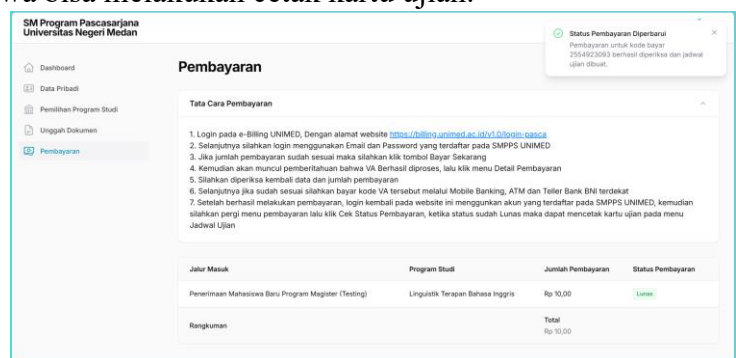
wa bisa melakukan cetak kartu ujian.

SM Program Pascasarjana Universitas Negeri Medan

Dashboard
Data Pribadi
Pemilihan Program Studi
Unggah Dokumen
Pembayaran

Pembayaran

Status Pembayaran Diperbarui
Pembayaran untuk kode bayar 2554923093 berhasil diperiksa dan jadwal ujian dibuat.

Tata Cara Pembayaran

1. Login pada e-Billing UNIMED, Dengan alamat website https://billing.unimed.ac.id/v1.0/login-pasca
2. Selanjutnya silahkan login menggunakan Email dan Password yang terdaftar pada SMPPS UNIMED
3. Jika jumlah pembayaran sudah sesuai maka silahkan klik tombol Bayar Sekarang
4. Kemudian akan muncul pemberitahuan bahwa VA Berhasil diproses, lalu klik menu Detail Pembayaran
5. Silahkan diperiksa kembali data dan jumlah pembayaran
6. Selanjutnya jika sudah sesuai silahkan bayar kode VA tersebut melalui Mobile Banking, ATM dan Teller Bank BNI terdekat
7. Setelah berhasil melakukan pembayaran, login kembali pada website ini menggunakan akun yang terdaftar pada SMPPS UNIMED, kemudian silahkan pergi menu pembayaran lalu klik Cek Status Pembayaran, ketika status sudah Lunas maka dapat mencetak kartu ujian pada menu Jadwal Ujian

| Jalur Masuk | Program Studi | Jumlah Pembayaran | Status Pembayaran |
|---|---|---|---|
| Penerimaan Mahasiswa Baru Program Magister (Testing) | Linguistik Terapan Bahasa Inggris | Rp 10,00 | Lunas |
| Rangkuman | | Total Rp 10,00 | |